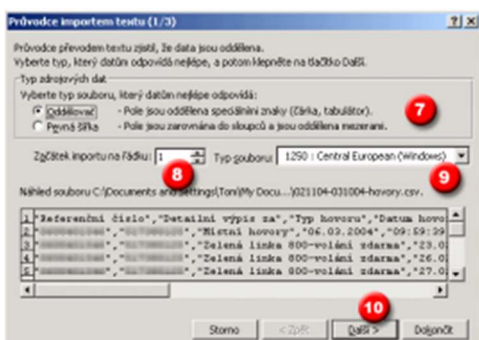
Průvodce importem textu (1/3)

?|X

Průvodce převodem textu zjistil, že data jsou oddělena.

Vyberte typ, který datům odpovídá nejlépe, a potom klepněte na tlačítko Další.

Typ zdrojových dat

Vyberte typ souboru, který datům nejlépe odpovídá:

Oddělovač - Pole jsou oddělena speciálními znaky (čárka, tabulátor).

Pevná šířka - Pole jsou zarovnána do sloupců a jsou oddělena mezerami.

7

Začátek importu na řádku: 1

8

Typ souboru: 1250 : Central European (Windows)

9

Náhled souboru C:\Documents and Settings\Toni\My Docu...\021104-031004-hovory.csv.

1 "Referenční číslo","Detailní výpis za","Typ hovoru","Datum hovo
2 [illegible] "Místní hovory","06.03.2004","09:59:39
3 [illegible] "Zelená linka 800-volání zdarma","23.02
4 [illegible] "Zelená linka 800-volání zdarma","26.02
5 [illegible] "Zelená linka 800-volání zdarma","27.02

10

Storno < Zpět Další > Dokončit